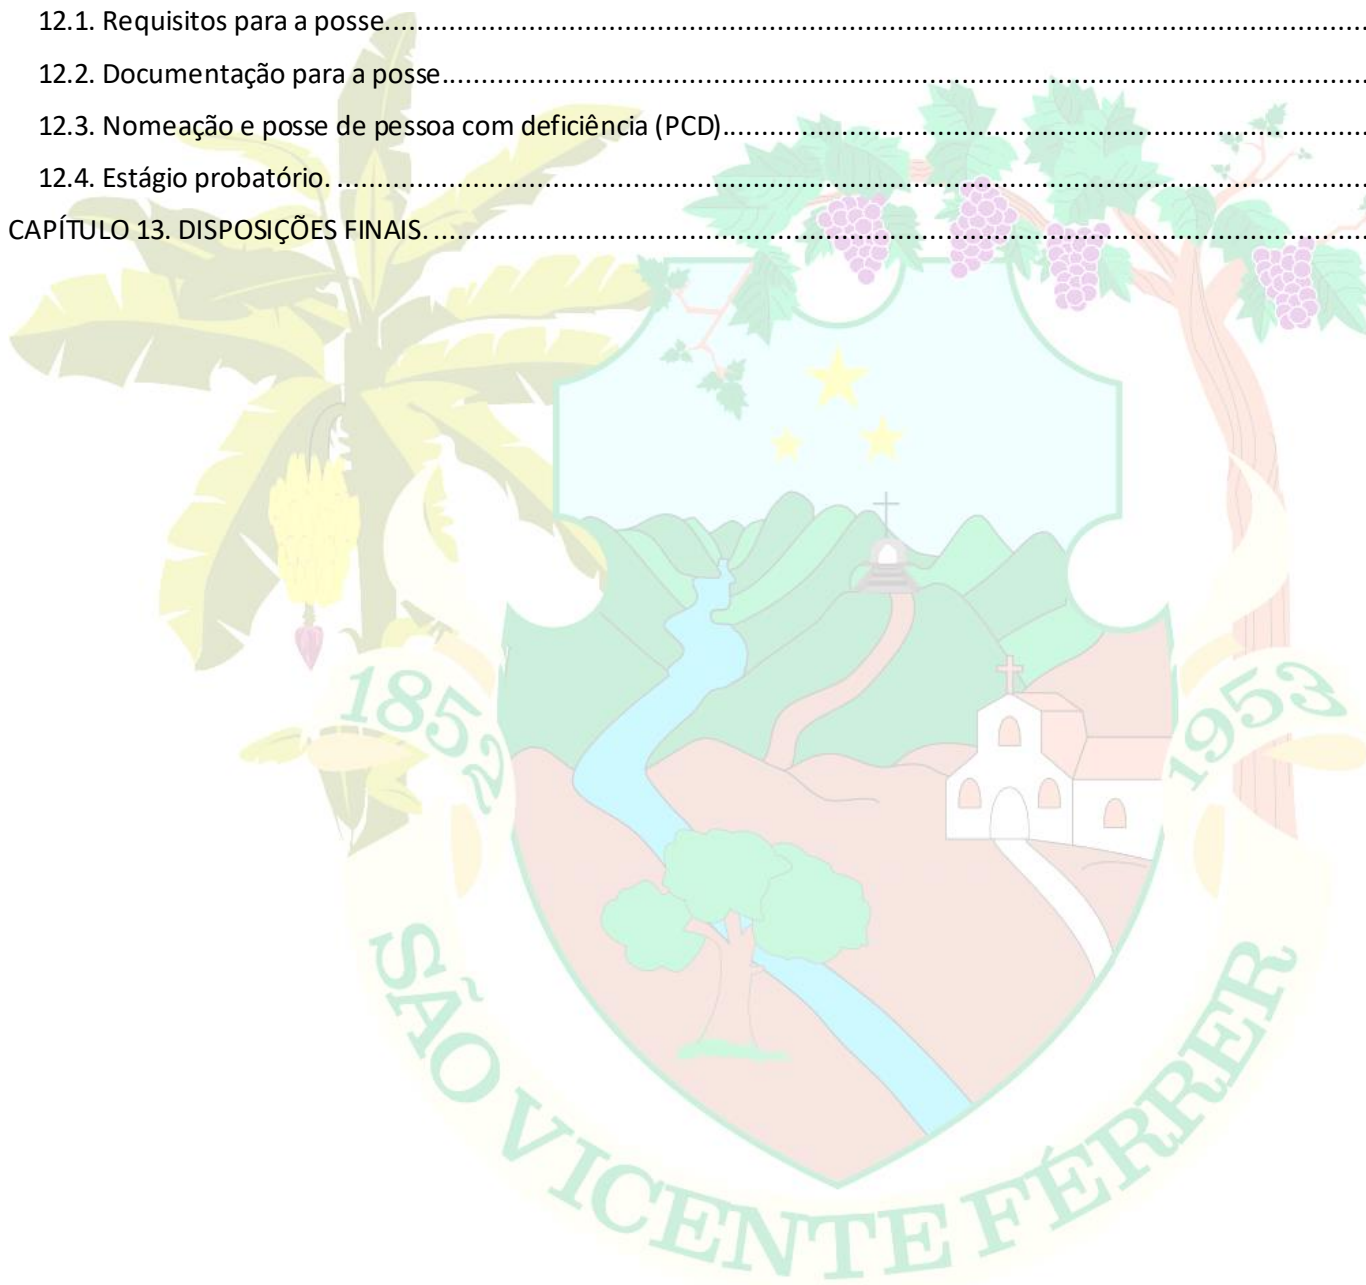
12.1. Requisitos para a posse...................................................................................................................................

12.2. Documentação para a posse..........................................................................................................................

12.3. Nomeação e posse de pessoa com deficiência (PCD)......................................................................................

12.4. Estágio probatório. ..........................................................................................................................................

CAPÍTULO 13. DISPOSIÇÕES FINAIS. ...........................................................................................................................

1852

1953

SÃO VICENTE FÉRRER